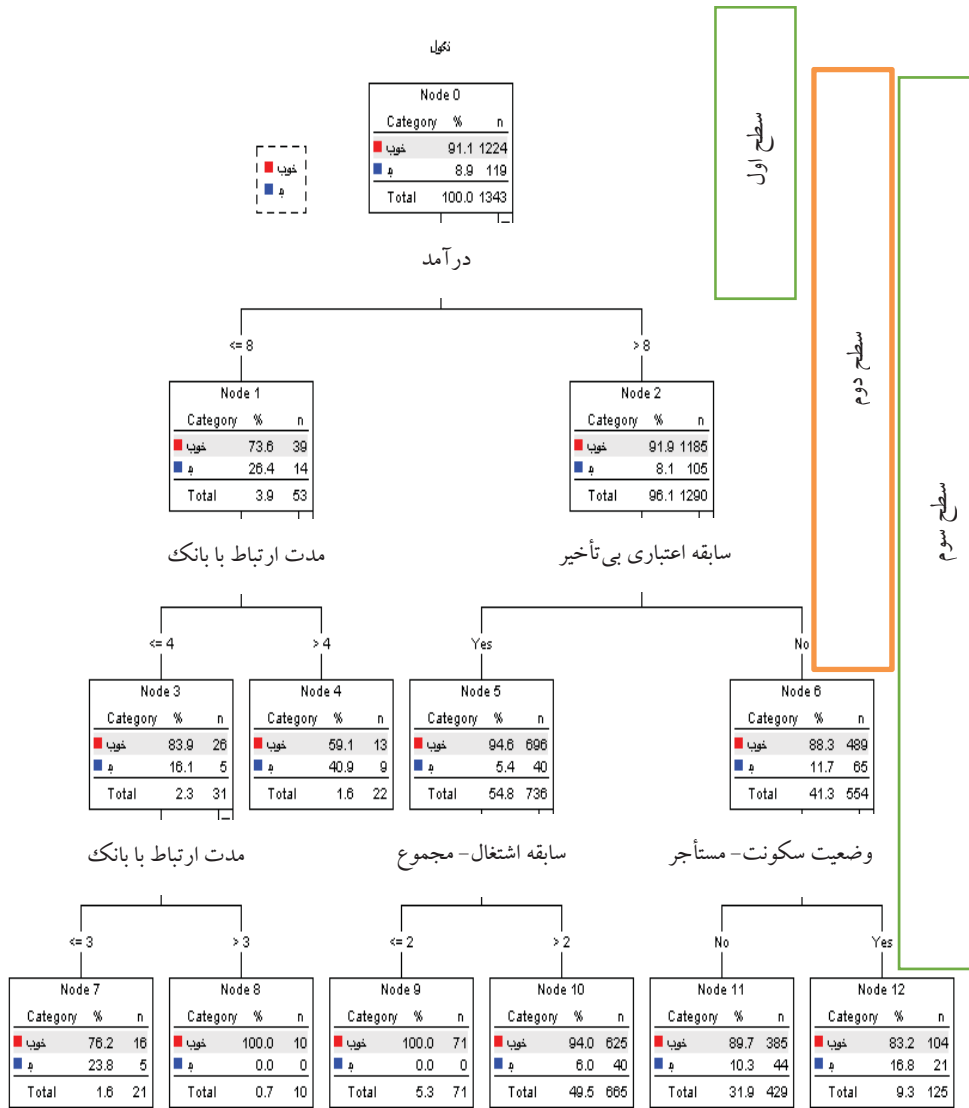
نکول

خوب
بد

Node 0
| Category | % | n |
|---|---|---|
| خوب | 91.1 | 1224 |
| بد | 8.9 | 119 |
| Total | 100.0 | 1343 |

سطح اول

سطح دوم

سطح سوم

درآمد

<= 8

> 8

Node 1
| Category | % | n |
|---|---|---|
| خوب | 73.6 | 39 |
| بد | 26.4 | 14 |
| Total | 3.9 | 53 |

Node 2
| Category | % | n |
|---|---|---|
| خوب | 91.9 | 1185 |
| بد | 8.1 | 105 |
| Total | 96.1 | 1290 |

مدت ارتباط با بانک

سابقه اعتباری بی‌تأخیر

<= 4

> 4

Yes

No

Node 3
| Category | % | n |
|---|---|---|
| خوب | 83.9 | 26 |
| بد | 16.1 | 5 |
| Total | 2.3 | 31 |

Node 4
| Category | % | n |
|---|---|---|
| خوب | 59.1 | 13 |
| بد | 40.9 | 9 |
| Total | 1.6 | 22 |

Node 5
| Category | % | n |
|---|---|---|
| خوب | 94.6 | 696 |
| بد | 5.4 | 40 |
| Total | 54.8 | 736 |

Node 6
| Category | % | n |
|---|---|---|
| خوب | 88.3 | 489 |
| بد | 11.7 | 65 |
| Total | 41.3 | 554 |

مدت ارتباط با بانک

سابقه اشتغال- مجموع

وضعیت سکونت- مستأجر

<= 3

> 3

<= 2

> 2

No

Yes

Node 7
| Category | % | n |
|---|---|---|
| خوب | 76.2 | 16 |
| بد | 23.8 | 5 |
| Total | 1.6 | 21 |

Node 8
| Category | % | n |
|---|---|---|
| خوب | 100.0 | 10 |
| بد | 0.0 | 0 |
| Total | 0.7 | 10 |

Node 9
| Category | % | n |
|---|---|---|
| خوب | 100.0 | 71 |
| بد | 0.0 | 0 |
| Total | 5.3 | 71 |

Node 10
| Category | % | n |
|---|---|---|
| خوب | 94.0 | 625 |
| بد | 6.0 | 40 |
| Total | 49.5 | 665 |

Node 11
| Category | % | n |
|---|---|---|
| خوب | 89.7 | 385 |
| بد | 10.3 | 44 |
| Total | 31.9 | 429 |

Node 12
| Category | % | n |
|---|---|---|
| خوب | 83.2 | 104 |
| بد | 16.8 | 21 |
| Total | 9.3 | 125 |